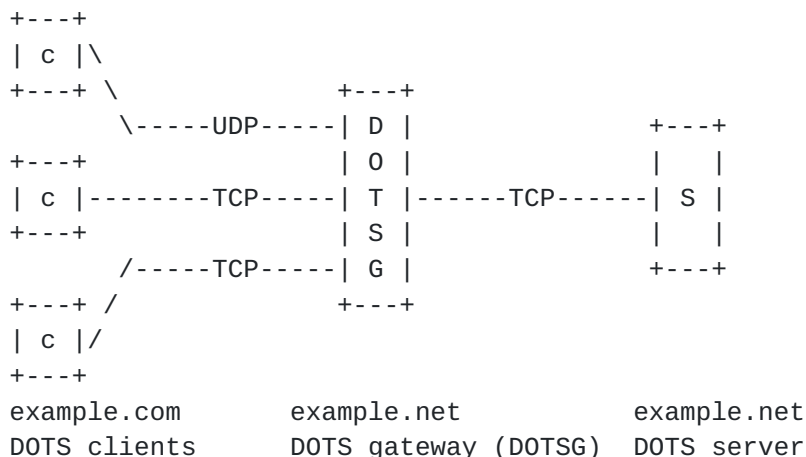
+---+
| c |\
+---+ \             +---+
       \-----UDP-----| D |            +---+
+---+                | O |            |   |
| c |--------TCP-----| T |------TCP------| S |
+---+                | S |            |   |
       /-----TCP-----| G |            +---+
+---+ /              +---+
| c |/
+---+
example.com        example.net          example.net
DOTS clients       DOTS gateway (DOTSG)  DOTS server